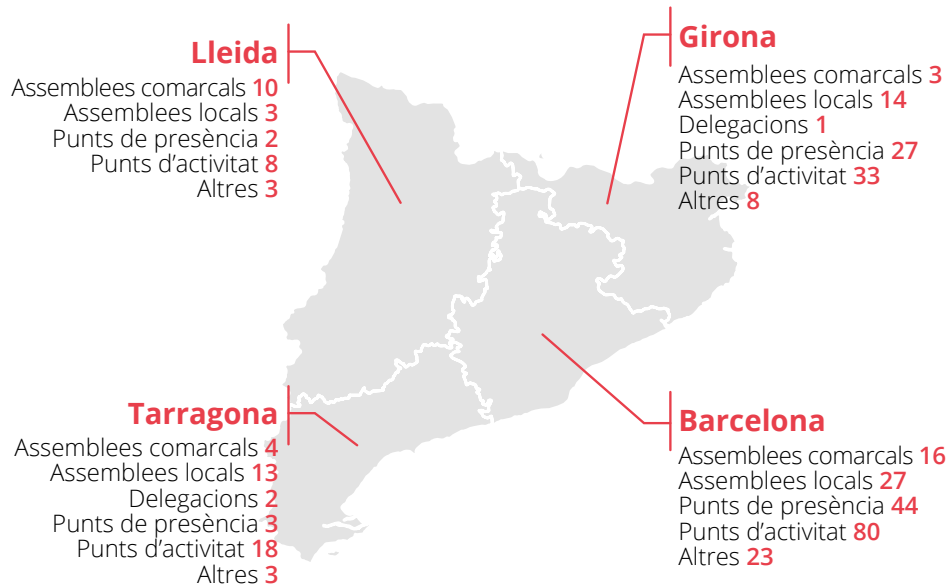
Lleida
Assemblees comarcals 10
Assemblees locals 3
Punts de presència 2
Punts d’activitat 8
Altres 3

Girona
Assemblees comarcals 3
Assemblees locals 14
Delegacions 1
Punts de presència 27
Punts d’activitat 33
Altres 8

Tarragona
Assemblees comarcals 4
Assemblees locals 13
Delegacions 2
Punts de presència 3
Punts d’activitat 18
Altres 3

Barcelona
Assemblees comarcals 16
Assemblees locals 27
Punts de presència 44
Punts d’activitat 80
Altres 23